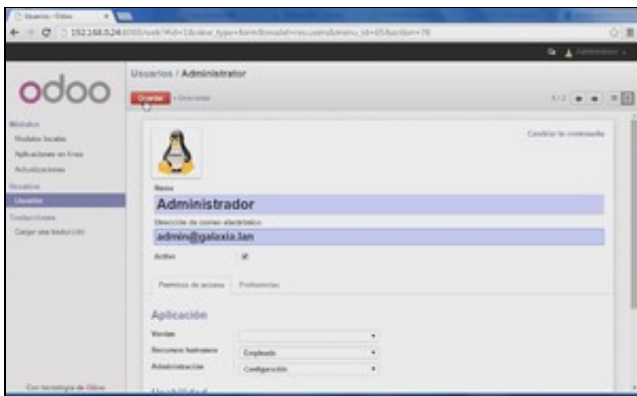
Usuarios - Odoo

192.168.0.24:8069/web#id=1&view_type=form&model=res.users&menu_id=65&action=76

Administrator

odoo

Usuarios / Administrator

Guardar o Descartar

1 / 2

Módulos

Módulos locales

Aplicaciones en línea

Actualizaciones

Usuarios

Usuarios

Traducciones

Cargar una traducción

Cambiar la contraseña

Nombre

Administrador

Dirección de correo electrónico

admin@galaxia.lan

Activo

Permisos de acceso

Preferencias

Aplicación

Ventas

Recursos humanos

Empleado

Administración

Configuración

Con tecnología de Odoo

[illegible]